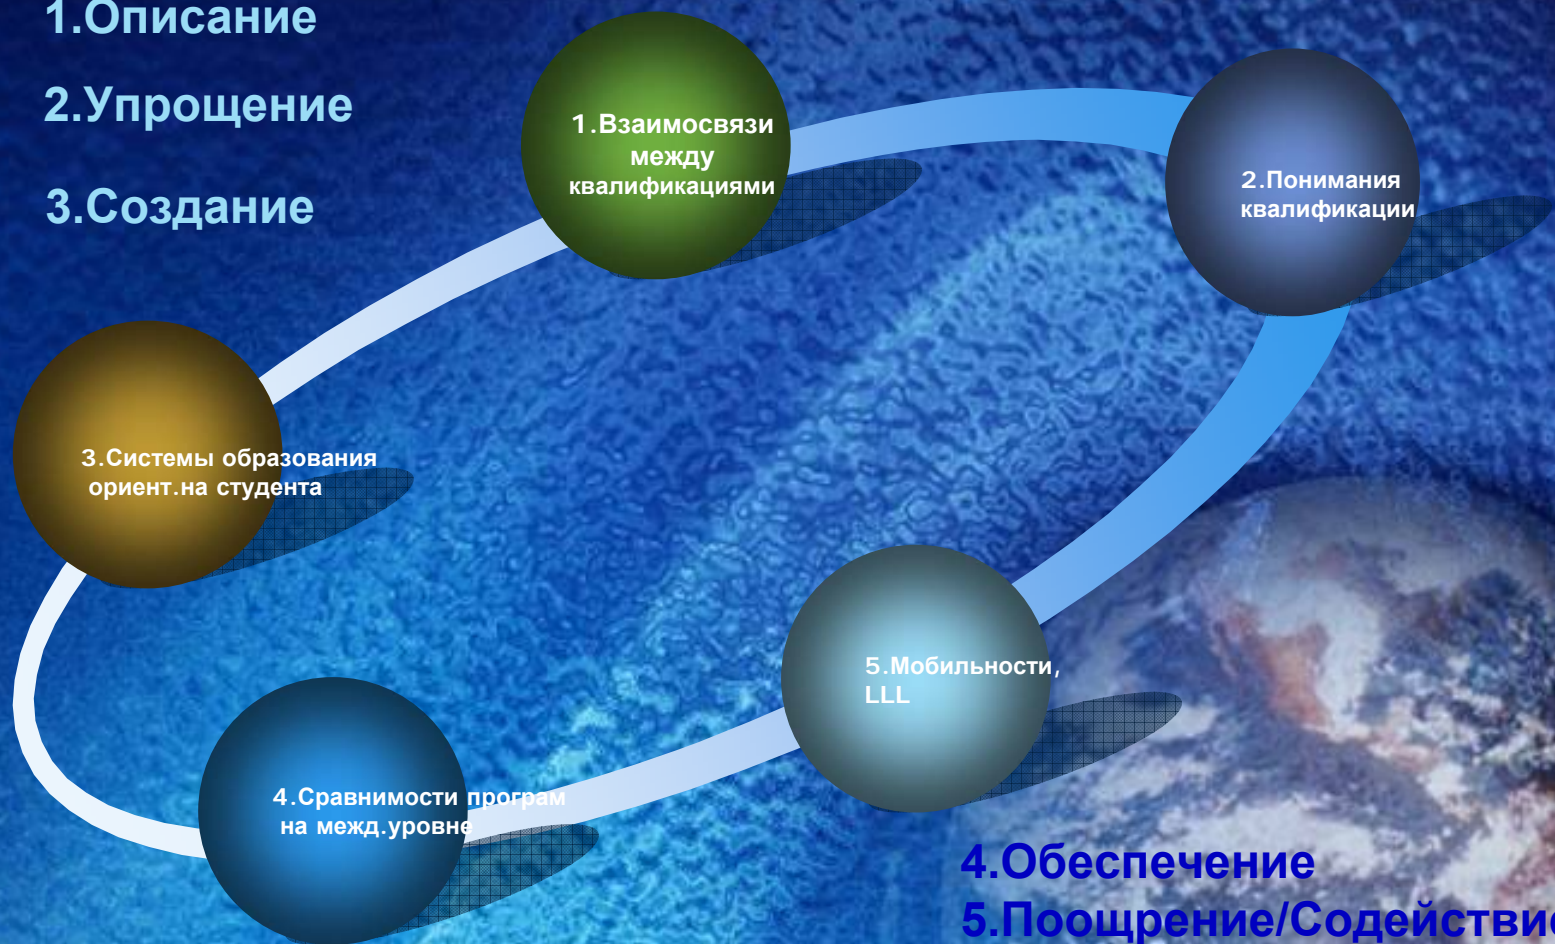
1.Описание

2.Упрощение

3.Создание

1.Взаимосвязи между квалификациями

2.Понимания квалификации

3.Системы образования ориент.на студента

5.Мобильности, LLL

4.Сравнимости програм на межд.уровне

4.Обеспечение

5.Поощрение/Содействи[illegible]